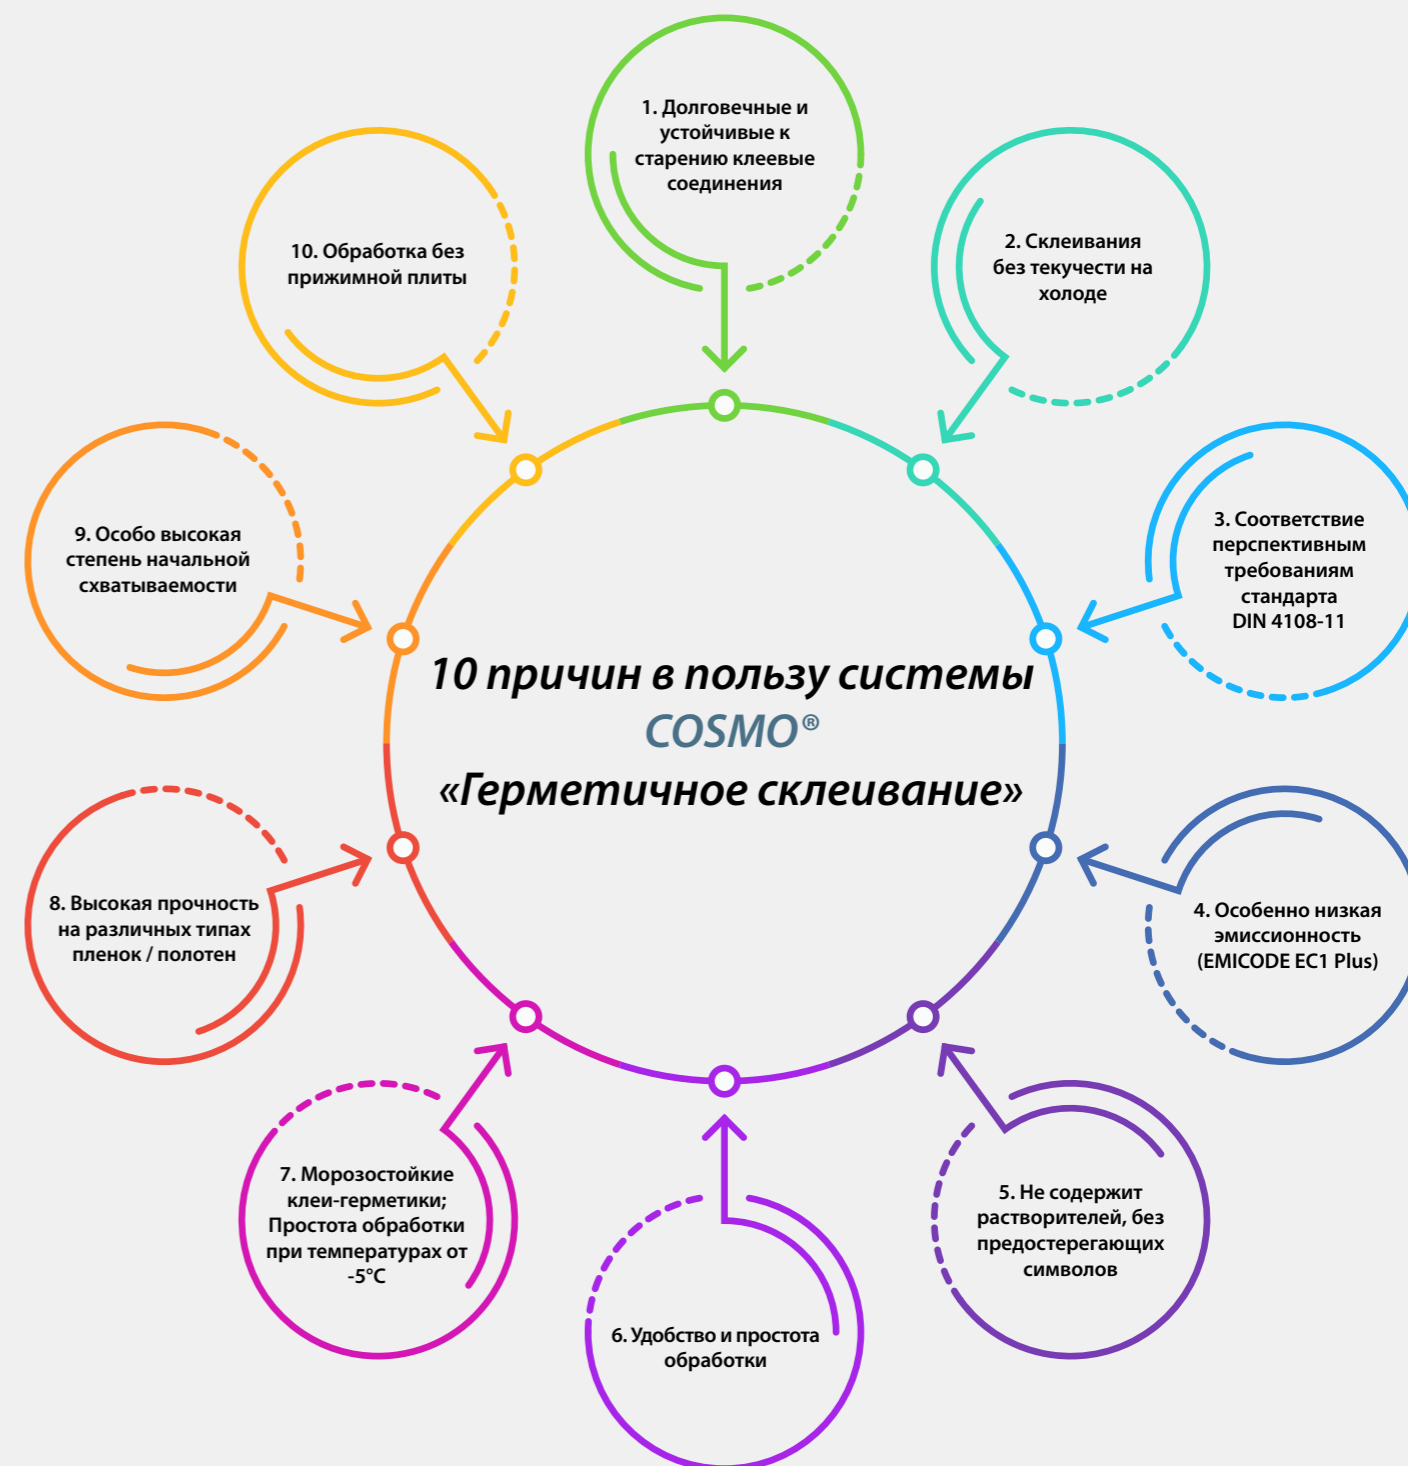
1. Долговечные и устойчивые к старению клеевые соединения

2. Склеивания без текучести на холоде

3. Соответствие перспективным требованиям стандарта DIN 4108-11

4. Особенно низкая эмиссионность (EMICODE EC1 Plus)

5. Не содержит растворителей, без предостерегающих символов

6. Удобство и простота обработки

7. Морозостойкие клеи-герметики; Простота обработки при температурах от -5°C

8. Высокая прочность на различных типах пленок / полотен

9. Особо высокая степень начальной схватываемости

10. Обработка без прижимной плиты

10 причин в пользу системы COSMO® «Герметичное склеивание»